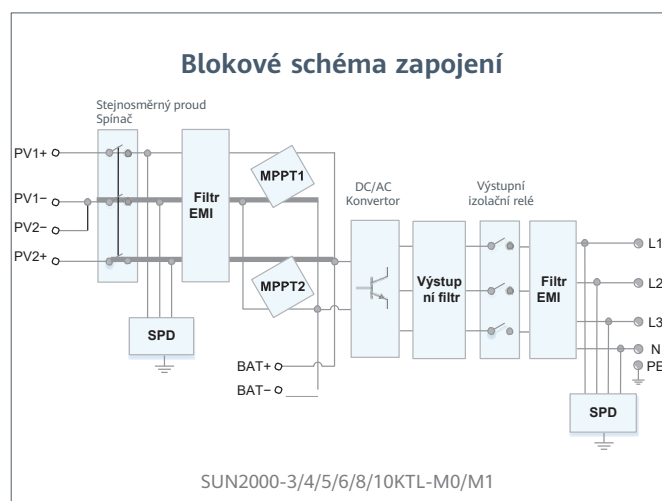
Blokové schéma zapojení

Stejnosměrný proud Spínač

PV1+

PV1−

PV2−

PV2+

Filtr EMI

MPPT1

MPPT2

SPD

DC/AC Konvertor

Výstupní izolační relé

Výstupní filtr

Filtr EMI

L1

L2

L3

N

PE

BAT+

BAT−

SPD

SUN2000-3/4/5/6/8/10KTL-M0/M1